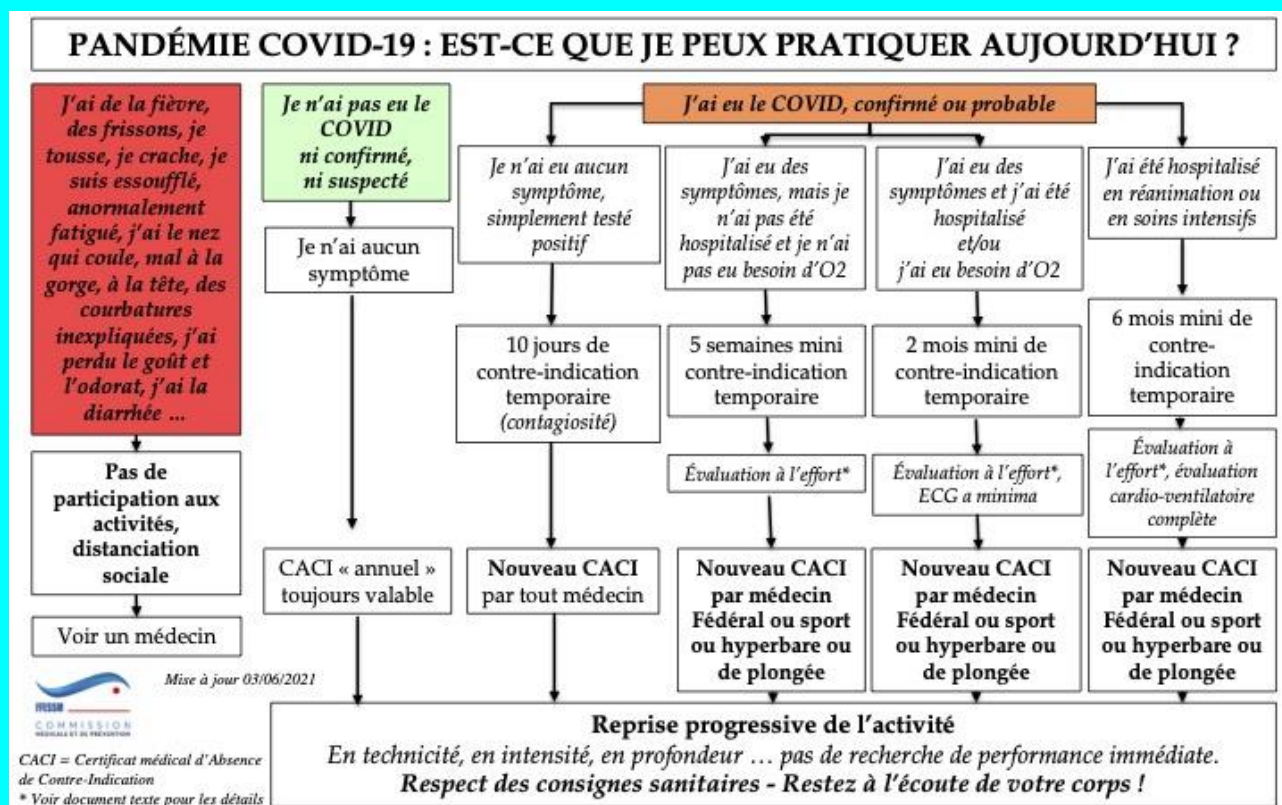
PANDÉMIE COVID-19 : EST-CE QUE JE PEUX PRATIQUER AUJOURD'HUI ?

J'ai de la fièvre, des frissons, je tousse, je crache, je suis essoufflé, anormalement fatigué, j'ai le nez qui coule, mal à la gorge, à la tête, des courbatures inexpliquées, j'ai perdu le goût et l'odorat, j'ai la diarrhée ...

Pas de participation aux activités, distanciation sociale

Voir un médecin

Je n'ai pas eu le COVID ni confirmé, ni suspecté

Je n'ai aucun symptôme

CACI « annuel » toujours valable

J'ai eu le COVID, confirmé ou probable

Je n'ai eu aucun symptôme, simplement testé positif

10 jours de contre-indication temporaire (contagiosité)

Nouveau CACI par tout médecin

J'ai eu des symptômes, mais je n'ai pas été hospitalisé et je n'ai pas eu besoin d'O2

5 semaines mini contre-indication temporaire

Évaluation à l'effort*

Nouveau CACI par médecin Fédéral ou sport ou hyperbare ou de plongée

J'ai eu des symptômes et j'ai été hospitalisé et/ou j'ai eu besoin d'O2

2 mois mini de contre-indication temporaire

Évaluation à l'effort*, ECG a minima

Nouveau CACI par médecin Fédéral ou sport ou hyperbare ou de plongée

J'ai été hospitalisé en réanimation ou en soins intensifs

6 mois mini de contre-indication temporaire

Évaluation à l'effort*, évaluation cardio-ventilatoire complète

Nouveau CACI par médecin Fédéral ou sport ou hyperbare ou de plongée

Mise à jour 03/06/2021

FFESSM COMMISSION MÉDICALE ET DE PRÉVENTION

CACI = Certificat médical d'Absence de Contre-Indication
* Voir document texte pour les détails

Reprise progressive de l'activité
En technicité, en intensité, en profondeur ... pas de recherche de performance immédiate.
Respect des consignes sanitaires - Restez à l'écoute de votre corps !